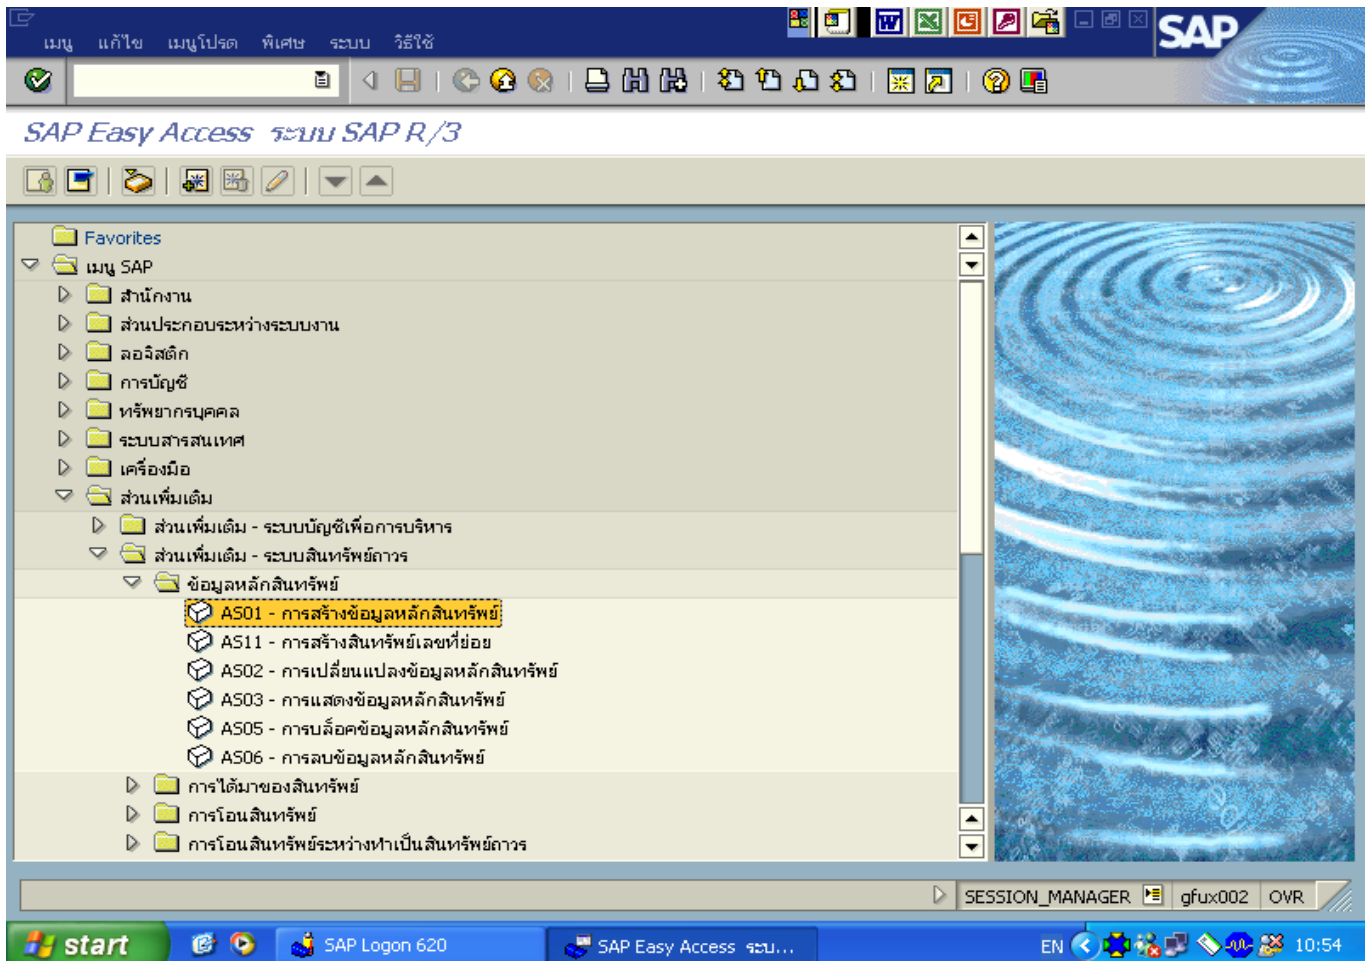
เมนู แก้ไข เมนูโปรด พิเศษ ระบบ วิธีใช้

SAP

SAP Easy Access ระบบ SAP R/3

Favorites
เมนู SAP
สำนักงาน
ส่วนประกอบระหว่างระบบงาน
ลอจิสติก
การบัญชี
ทรัพยากรบุคคล
ระบบสารสนเทศ
เครื่องมือ
ส่วนเพิ่มเติม
ส่วนเพิ่มเติม - ระบบบัญชีเพื่อการบริหาร
ส่วนเพิ่มเติม - ระบบสินทรัพย์ถาวร
ข้อมูลหลักสินทรัพย์
AS01 - การสร้างข้อมูลหลักสินทรัพย์
AS11 - การสร้างสินทรัพย์เลขที่ย่อย
AS02 - การเปลี่ยนแปลงข้อมูลหลักสินทรัพย์
AS03 - การแสดงข้อมูลหลักสินทรัพย์
AS05 - การบล็อคข้อมูลหลักสินทรัพย์
AS06 - การลบข้อมูลหลักสินทรัพย์
การได้มาของสินทรัพย์
การโอนสินทรัพย์
การโอนสินทรัพย์ระหว่างทำเป็นสินทรัพย์ถาวร

SESSION_MANAGER gfux002 OVR

start SAP Logon 620 SAP Easy Access ระบ... EN 10:54